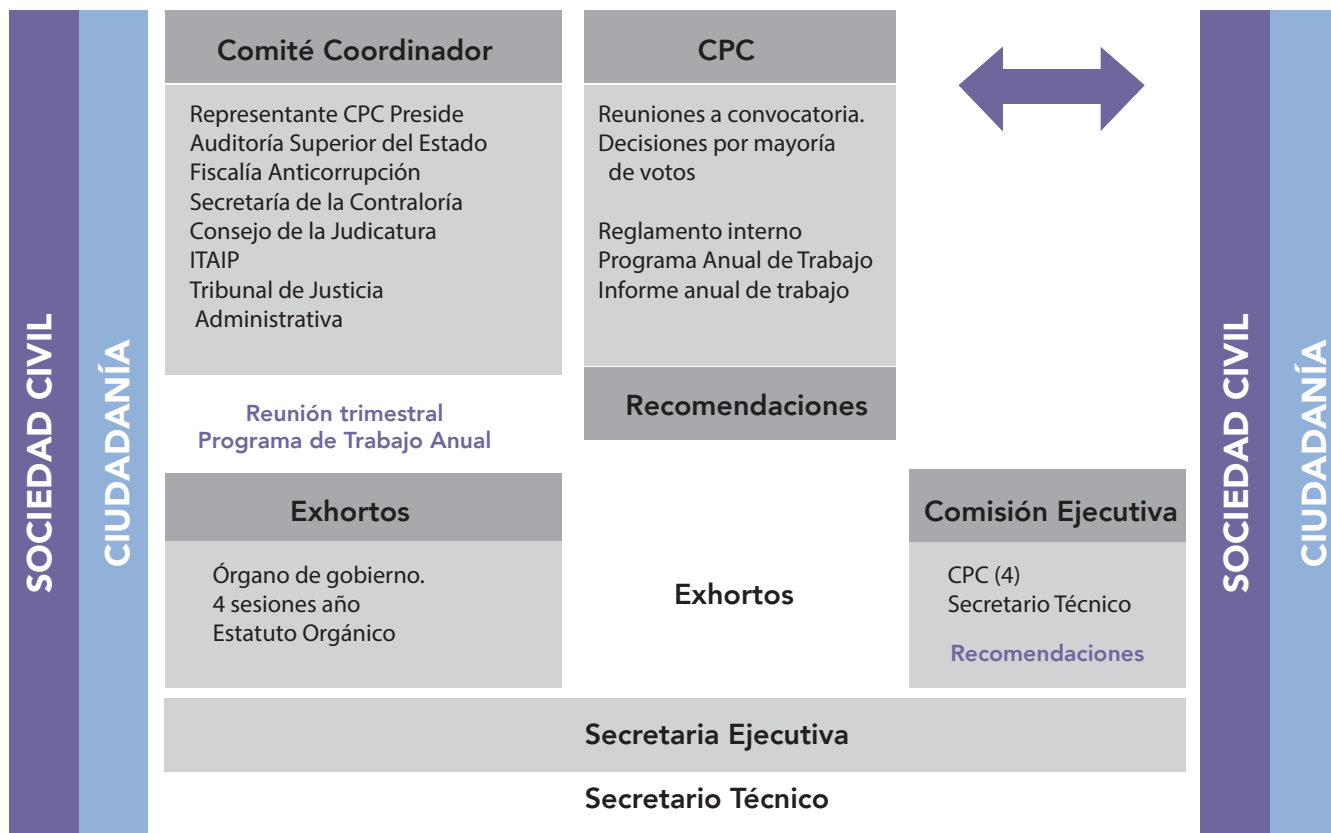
SOCIEDAD CIVIL

CIUDADANÍA

Comité Coordinador

Representante CPC Preside
Auditoría Superior del Estado
Fiscalía Anticorrupción
Secretaría de la Contraloría
Consejo de la Judicatura
ITAIP
Tribunal de Justicia Administrativa

Reunión trimestral
Programa de Trabajo Anual

CPC

Reuniones a convocatoria.
Decisiones por mayoría de votos

Reglamento interno
Programa Anual de Trabajo
Informe anual de trabajo

Recomendaciones

Exhortos

Órgano de gobierno.
4 sesiones año
Estatuto Orgánico

Exhortos

Comisión Ejecutiva

CPC (4)
Secretario Técnico

Recomendaciones

Secretaria Ejecutiva

Secretario Técnico

SOCIEDAD CIVIL

CIUDADANÍA